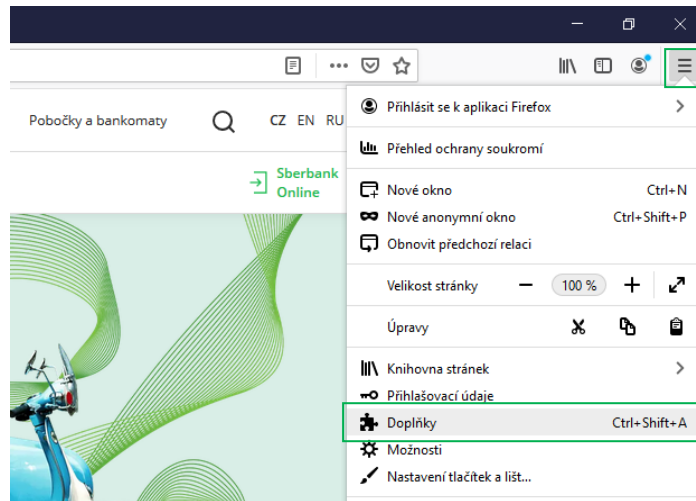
Pobočky a bankomaty

CZ EN RU

Sberbank Online

Přihlásit se k aplikaci Firefox

Přehled ochrany soukromí

Nové okno Ctrl+N

Nové anonymní okno Ctrl+Shift+P

Obnovit předchozí relaci

Velikost stránky – 100 % +

Úpravy

Knihovna stránek

Přihlašovací údaje

Doplňky Ctrl+Shift+A

Možnosti

Nastavení tlačítek a lišt...